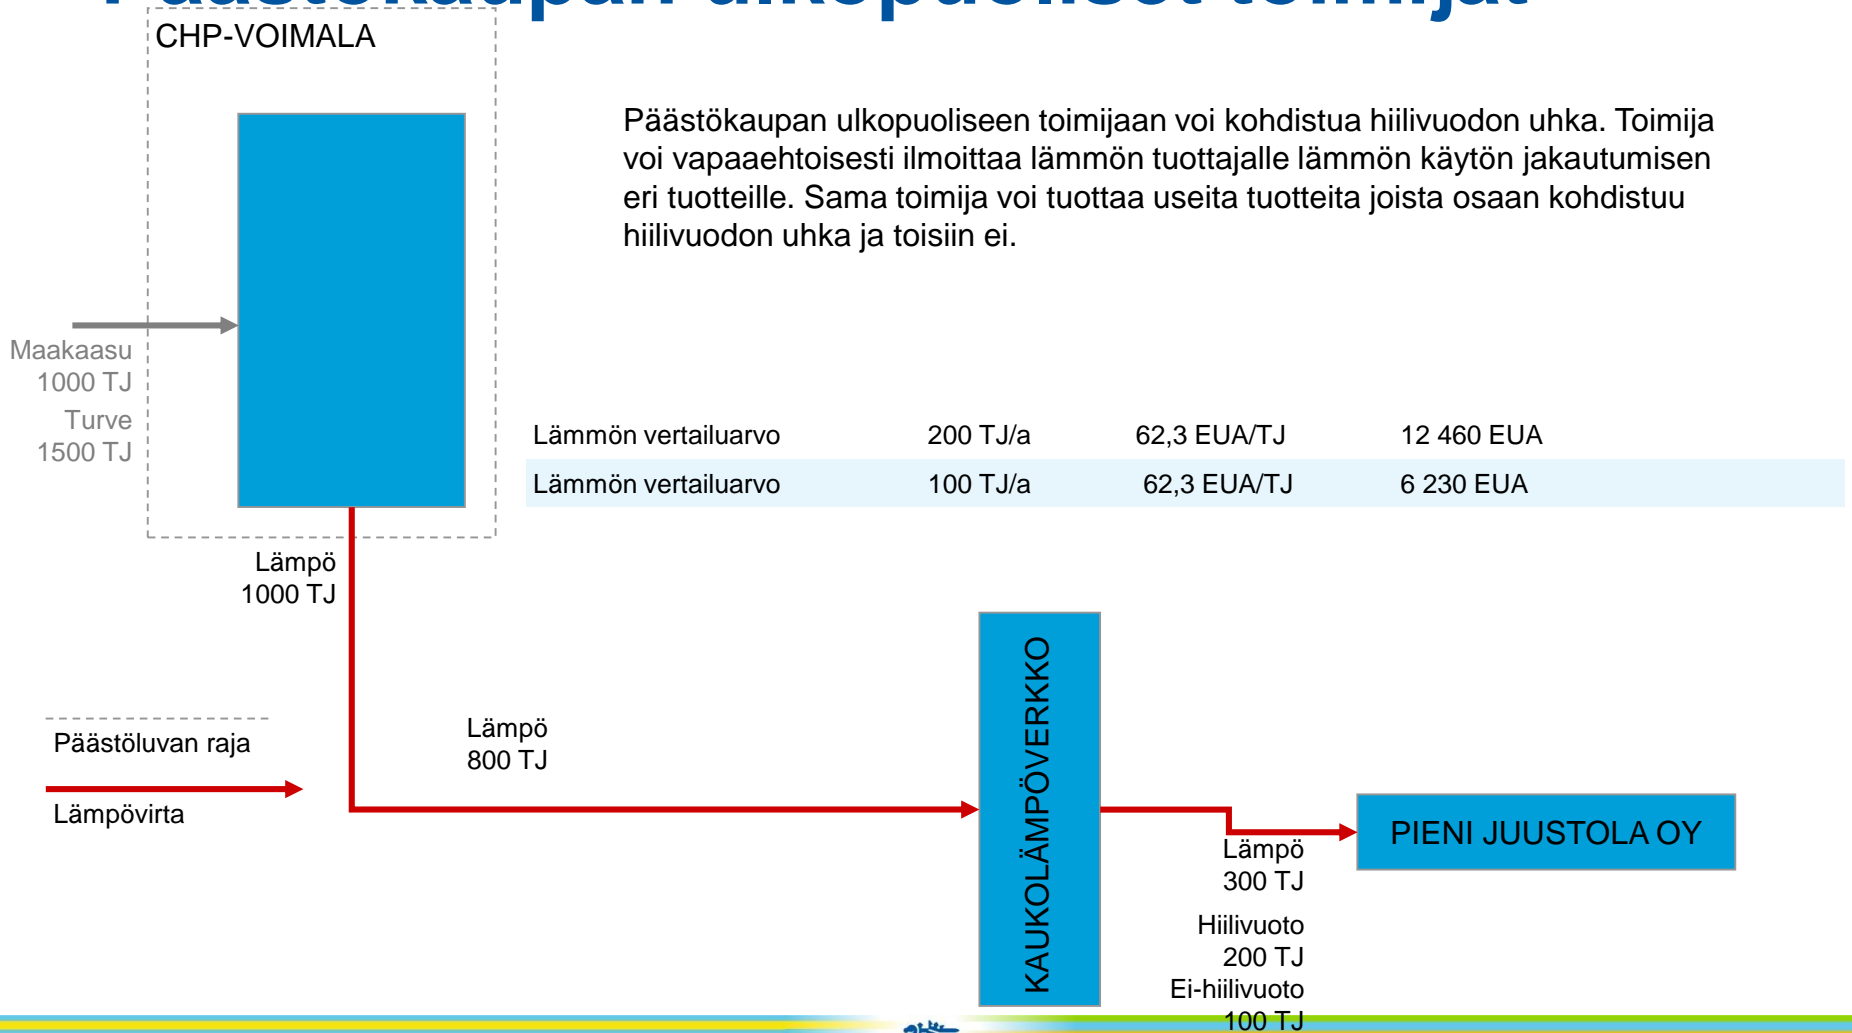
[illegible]

CHP-VOIMALA

Päästökaupan ulkopuoliseen toimijaan voi kohdistua hiilivuodon uhka. Toimija voi vapaaehtoisesti ilmoittaa lämmön tuottajalle lämmön käytön jakautumisen eri tuotteille. Sama toimija voi tuottaa useita tuotteita joista osaan kohdistuu hiilivuodon uhka ja toisiin ei.

Maakaasu 1000 TJ

Turve 1500 TJ

| | | | |
|---|---|---|---|
| Lämmön vertailuarvo | 200 TJ/a | 62,3 EUA/TJ | 12 460 EUA |
| Lämmön vertailuarvo | 100 TJ/a | 62,3 EUA/TJ | 6 230 EUA |

Lämpö 1000 TJ

Lämpö 800 TJ

KAUKOLÄMPÖVERKKO

Päästöluvan raja

Lämpövirta

PIENI JUUSTOLA OY

Lämpö 300 TJ

Hiilivuoto 200 TJ

Ei-hiilivuoto 100 TJ